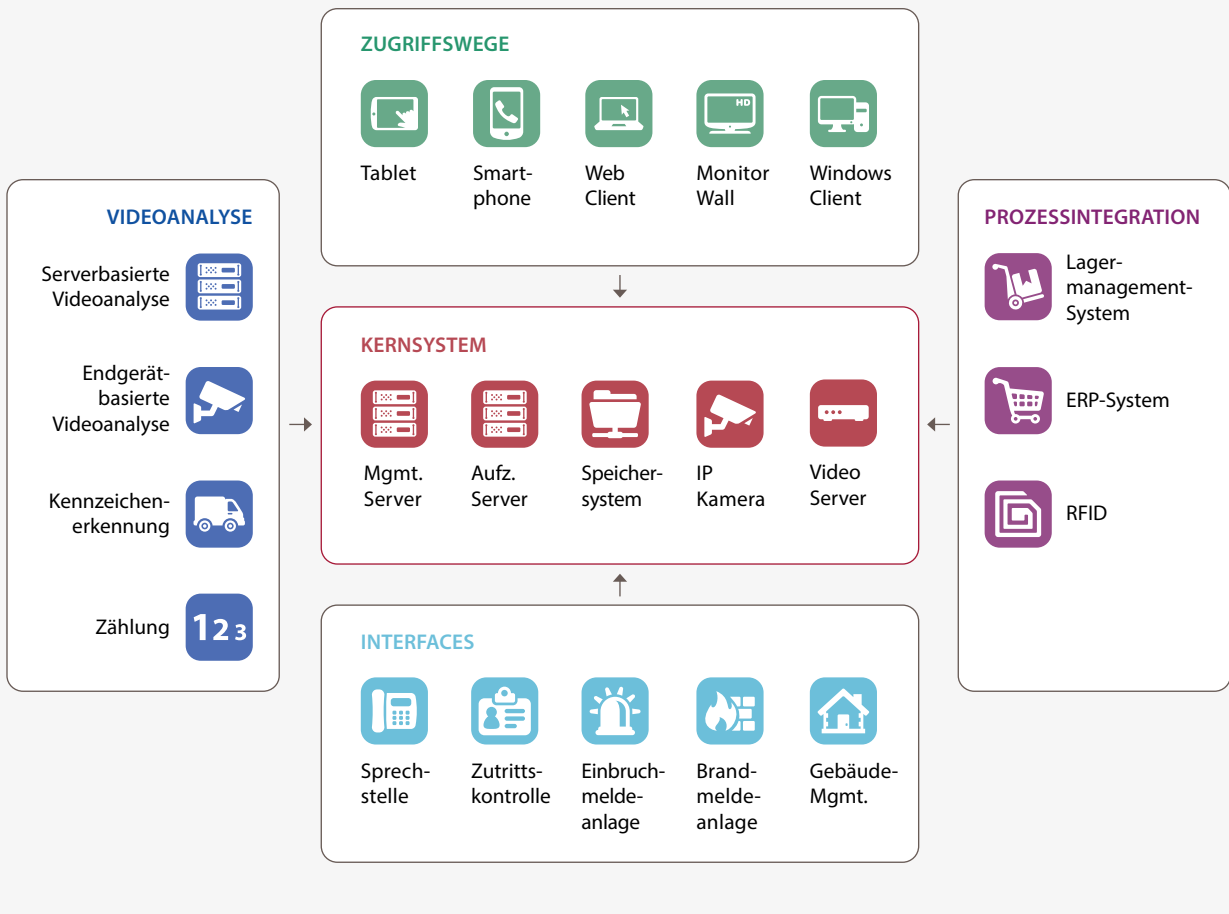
ZUGRIFFSWEGE

Tablet

Smartphone

Web Client

HD

Monitor Wall

Windows Client

VIDEOANALYSE

Serverbasierte Videoanalyse

Endgerätbasierte Videoanalyse

Kennzeichenerkennung

Zählung

123

KERNSYSTEM

Mgmt. Server

Aufz. Server

Speichersystem

IP Kamera

Video Server

PROZESSINTEGRATION

Lagermanagement-System

ERP-System

RFID

INTERFACES

Sprechstelle

Zutrittskontrolle

Einbruchmeldeanlage

Brandmeldeanlage

Gebäude-Mgmt.